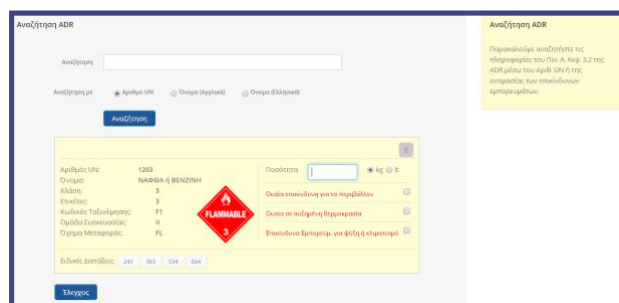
Αναζήτηση ADR

Αναζήτηση

Αναζήτηση με: Αριθμό UN Όνομα (Αγγλικά) Όνομα (Ελληνικά)

Αναζήτηση

X

Αριθμός UN: 1203
Όνομα: ΝΑΦΘΑ ή ΒΕΝΖΙΝΗ
Κλάση: 3
Ετικέτες: 3
Κωδικός Ταξινόμησης: F1
Ομάδα Συσκευασίας: II
Όχημα Μεταφοράς: FL

FLAMMABLE
3

Ποσότητα kg lt

Ουσία επικίνδυνη για το περιβάλλον
Ουσία σε αυξημένη θερμοκρασία
Επικίνδυνα Εμπορεύμ. για ψύξη ή κλιματισμό

Ειδικές Διατάξεις: 243 363 534 664

Έλεγχος

Αναζήτηση ADR

Παρακαλούμε αναζητήστε τις πληροφορίες του Πιν. A, Κεφ. 3.2 της ADR μέσω του Αριθ. UN ή της ονομασίας των επικίνδυνων εμπορευμάτων.